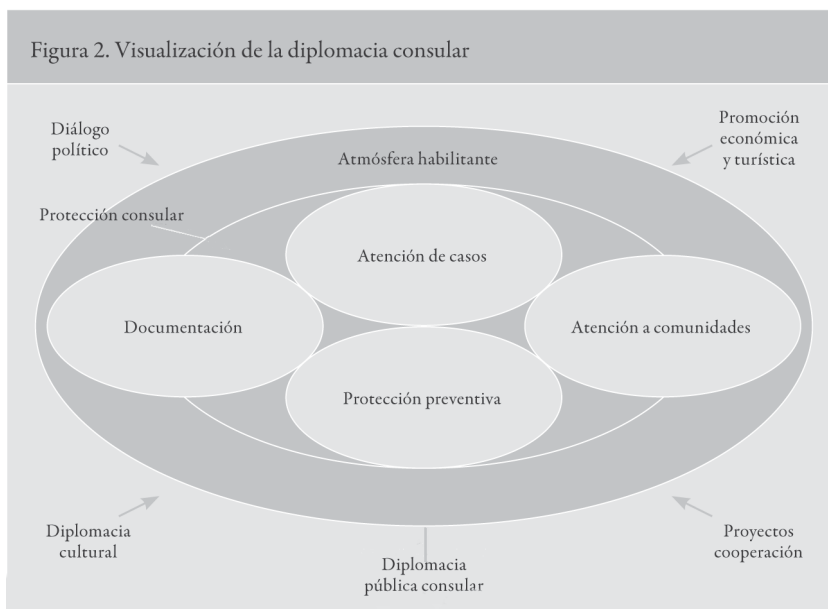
Figura 2. Visualización de la diplomacia consular

Diálogo político

Promoción económica y turística

Atmósfera habilitante

Protección consular

Atención de casos

Documentación

Atención a comunidades

Protección preventiva

Diplomacia cultural

Diplomacia pública consular

Proyectos cooperación